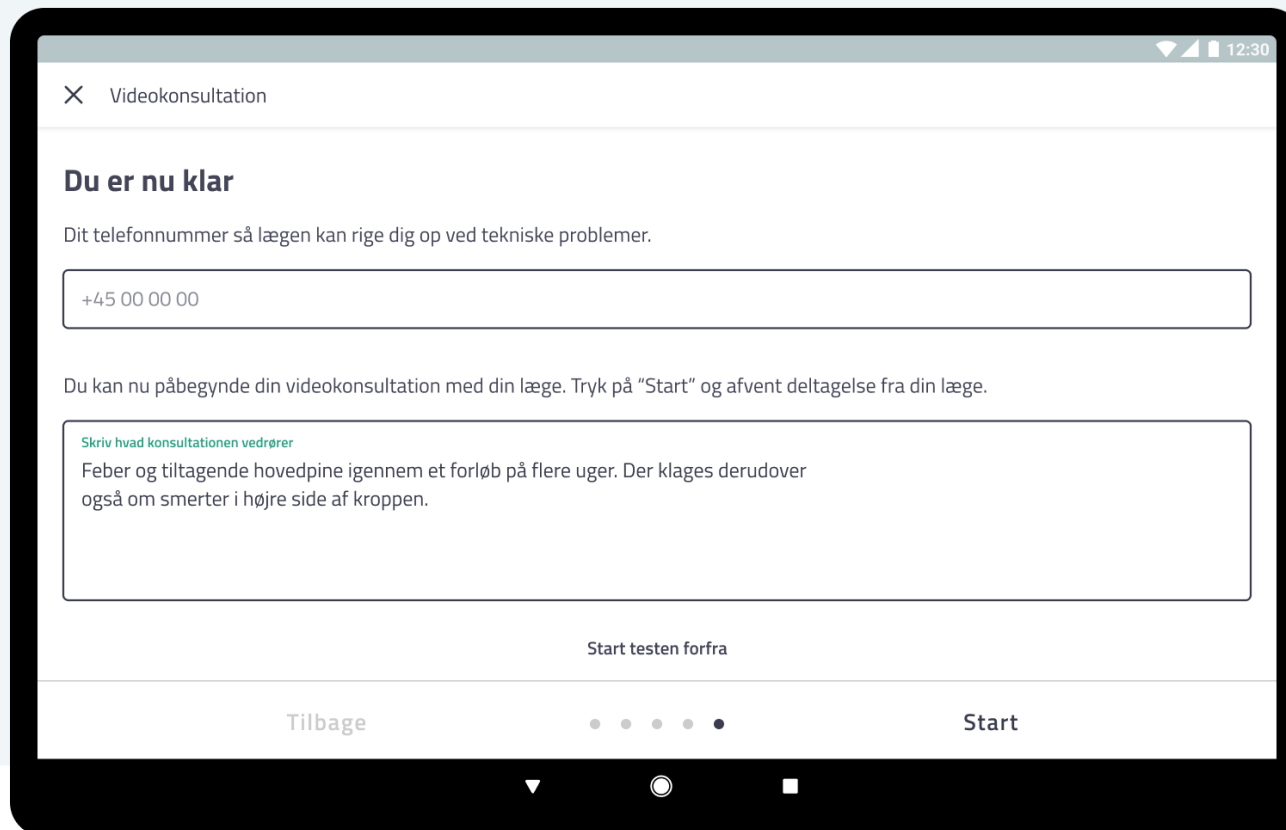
12:30

× Videokonsultation

Du er nu klar

Dit telefonnummer så lægen kan rige dig op ved tekniske problemer.

+45 00 00 00

Du kan nu påbegynde din videokonsultation med din læge. Tryk på “Start” og afvent deltagelse fra din læge.

Skriv hvad konsultationen vedrører
Feber og tiltagende hovedpine igennem et forløb på flere uger. Der klages derudover også om smerter i højre side af kroppen.

Start testen forfra

Tilbage

Start